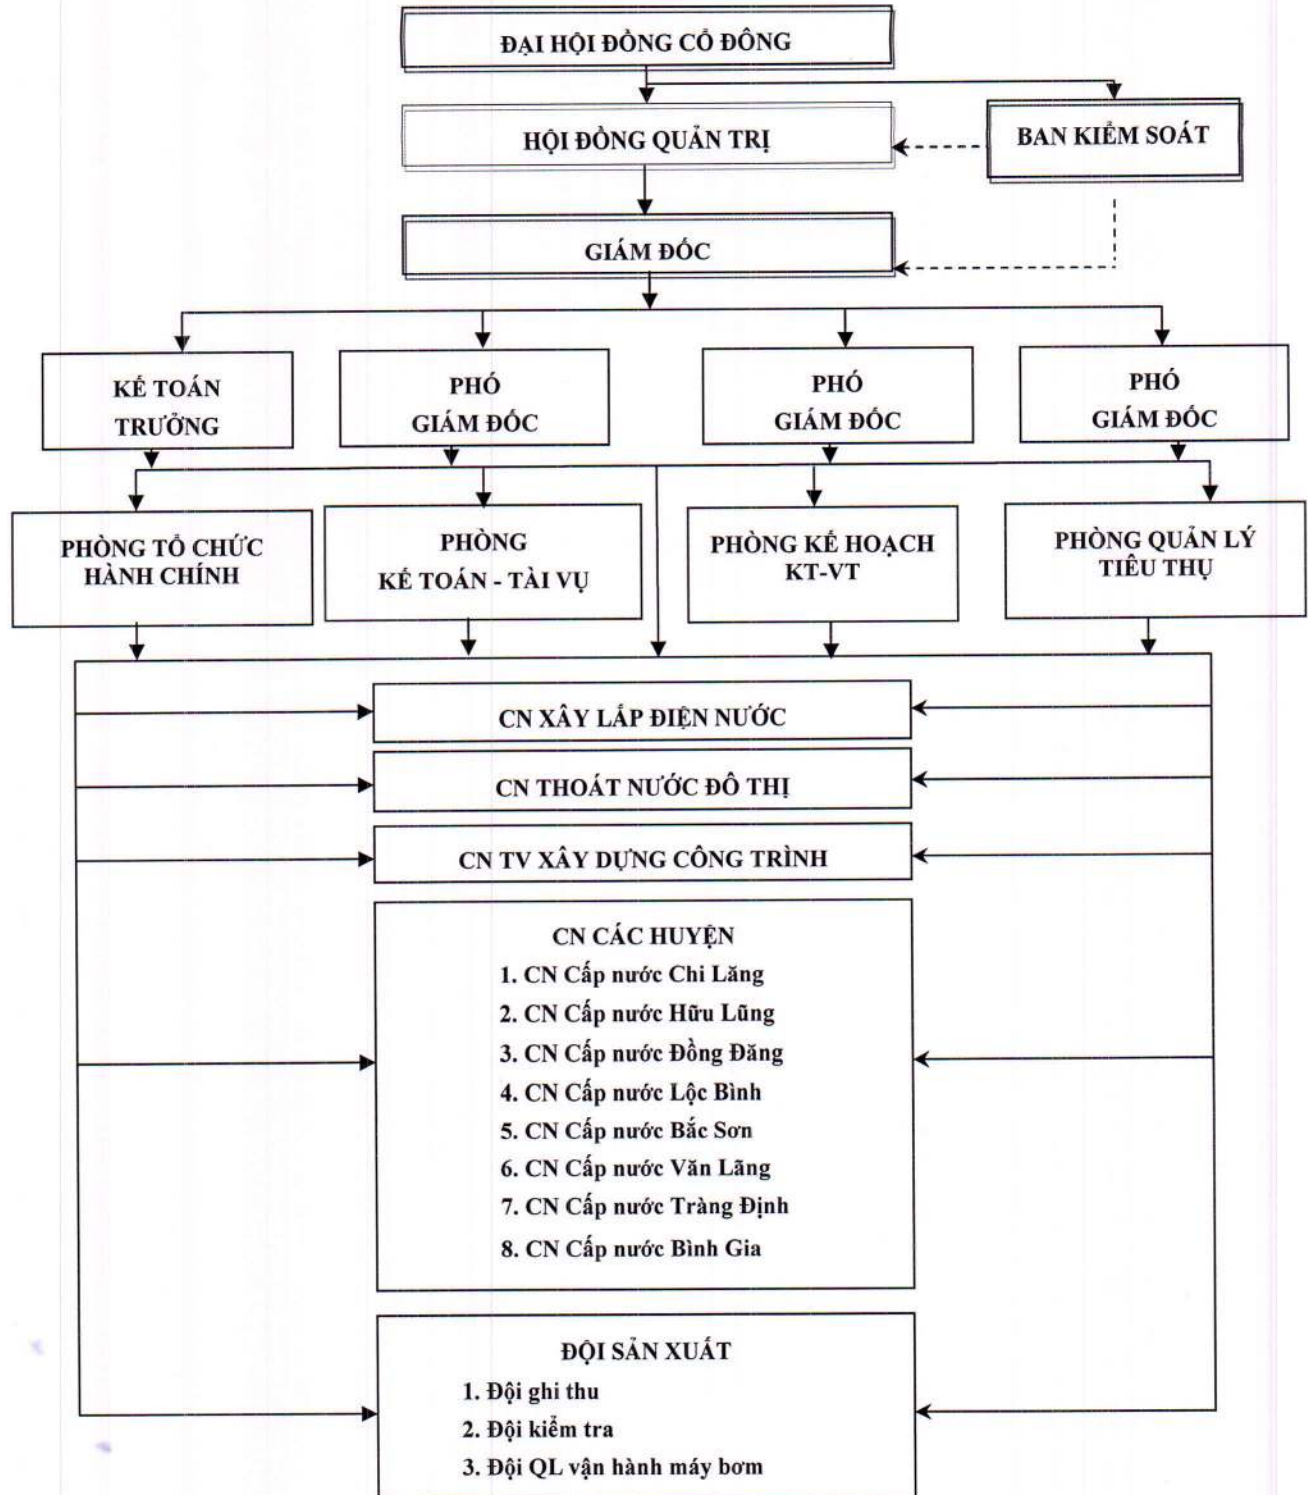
ĐẠI HỘI ĐỒNG CỔ ĐÔNG

HỘI ĐỒNG QUẢN TRỊ

BAN KIỂM SOÁT

GIÁM ĐỐC

KẾ TOÁN TRƯỞNG

PHÓ GIÁM ĐỐC

PHÓ GIÁM ĐỐC

PHÓ GIÁM ĐỐC

PHÒNG TỔ CHỨC HÀNH CHÍNH

PHÒNG KẾ TOÁN - TÀI VỤ

PHÒNG KẾ HOẠCH KT-VT

PHÒNG QUẢN LÝ TIÊU THỤ

CN XÂY LẮP ĐIỆN NƯỚC

CN THOÁT NƯỚC ĐÔ THỊ

CN TV XÂY DỰNG CÔNG TRÌNH

CN CÁC HUYỆN
1. CN Cấp nước Chi Lăng
2. CN Cấp nước Hữu Lũng
3. CN Cấp nước Đồng Đăng
4. CN Cấp nước Lộc Bình
5. CN Cấp nước Bắc Sơn
6. CN Cấp nước Văn Lãng
7. CN Cấp nước Tràng Định
8. CN Cấp nước Bình Gia

ĐỘI SẢN XUẤT
1. Đội ghi thu
2. Đội kiểm tra
3. Đội QL vận hành máy bơm